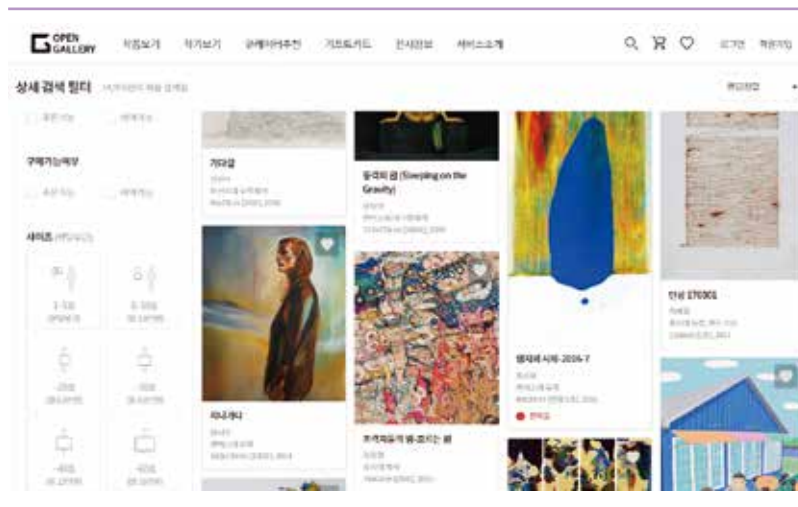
OPEN GALLERY

작품보기 작가보기 큐레이터추천 기프트카드 전시정보 서비스소개

로그인 회원가입

상세 검색 필터

구매가능여부

사이즈

기다림

잠자는 곰 (Sleeping on the Gravity)

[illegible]

인생 170301

지나가다

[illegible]

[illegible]

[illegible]